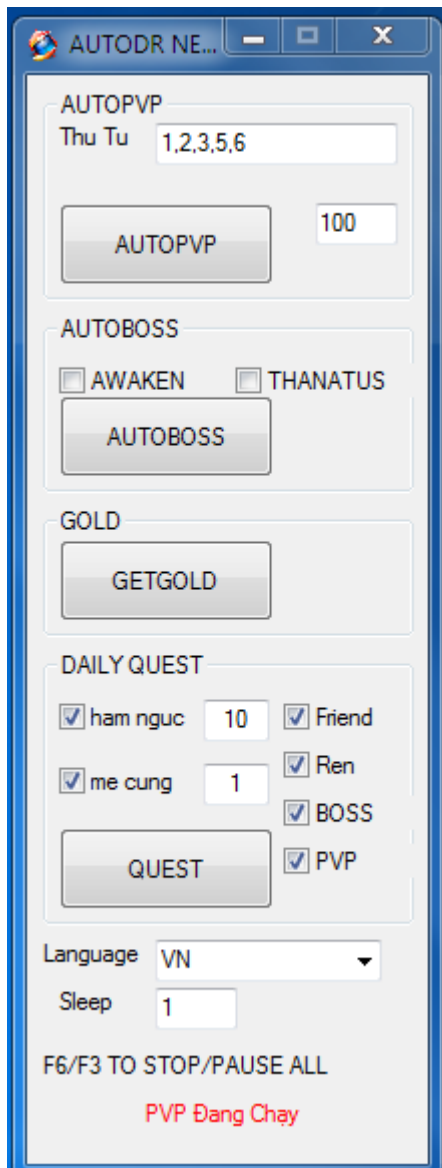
AUTODR NE...

AUTOPVP
Thu Tu 1,2,3,5,6
AUTOPVP 100

AUTOBOSS
AWAKEN THANATUS
AUTOBOSS

GOLD
GETGOLD

DAILY QUEST
ham nguc 10 Friend
me cung 1 Ren
BOSS
QUEST PVP

Language VN
Sleep 1

F6/F3 TO STOP/PAUSE ALL

PVP Đang Chay